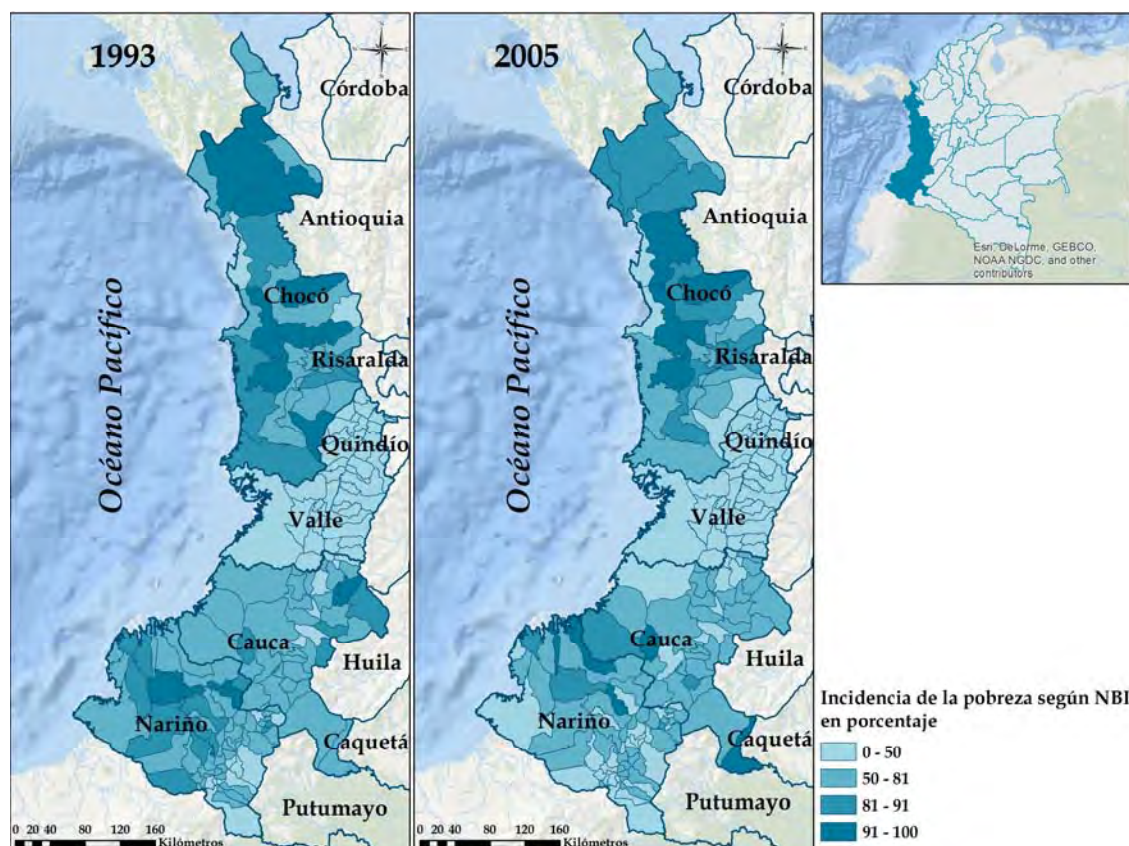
1993

Córdoba

Antioquia

Chocó

Risaralda

Quindío

Océano Pacífico

Valle

Cauca

Huila

Nariño

Caquetá

Putumayo

0 20 40 80 120 160 Kilómetros

2005

Córdoba

Antioquia

Chocó

Risaralda

Quindío

Océano Pacífico

Valle

Cauca

Huila

Nariño

Caquetá

Putumayo

0 20 40 80 120 160 Kilómetros

Esri, DeLorme, GEBCO, NOAA NGDC, and other contributors

Incidencia de la pobreza según NBI en porcentaje

0 - 50

50 - 81

81 - 91

91 - 100